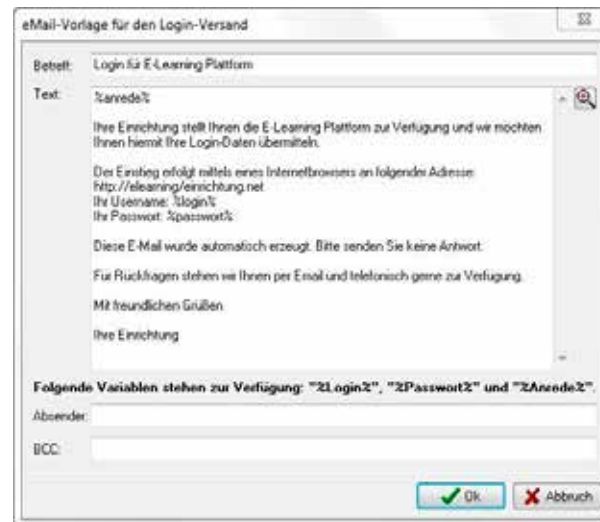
eMail-Vorlage für den Login-Versand

Betreff: Login für E-Learning Plattform

Text: %anrede%

Ihre Einrichtung stellt Ihnen die E-Learning Plattform zur Verfügung und wir möchten Ihnen hiermit Ihre Login-Daten übermitteln.

Der Einstieg erfolgt mittels eines Internetbrowsers an folgender Adresse:
http://elearning/einrichtung.net
Ihr Username: %login%
Ihr Passwort: %passwort%

Diese E-Mail wurde automatisch erzeugt. Bitte senden Sie keine Antwort.

Für Rückfragen stehen wir Ihnen per Email und telefonisch gerne zur Verfügung.

Mit freundlichen Grüßen

Ihre Einrichtung

Folgende Variablen stehen zur Verfügung: "%Login%", "%Passwort%" und "%Anrede%".

Absender:

BCC:

Ok

Abbruch